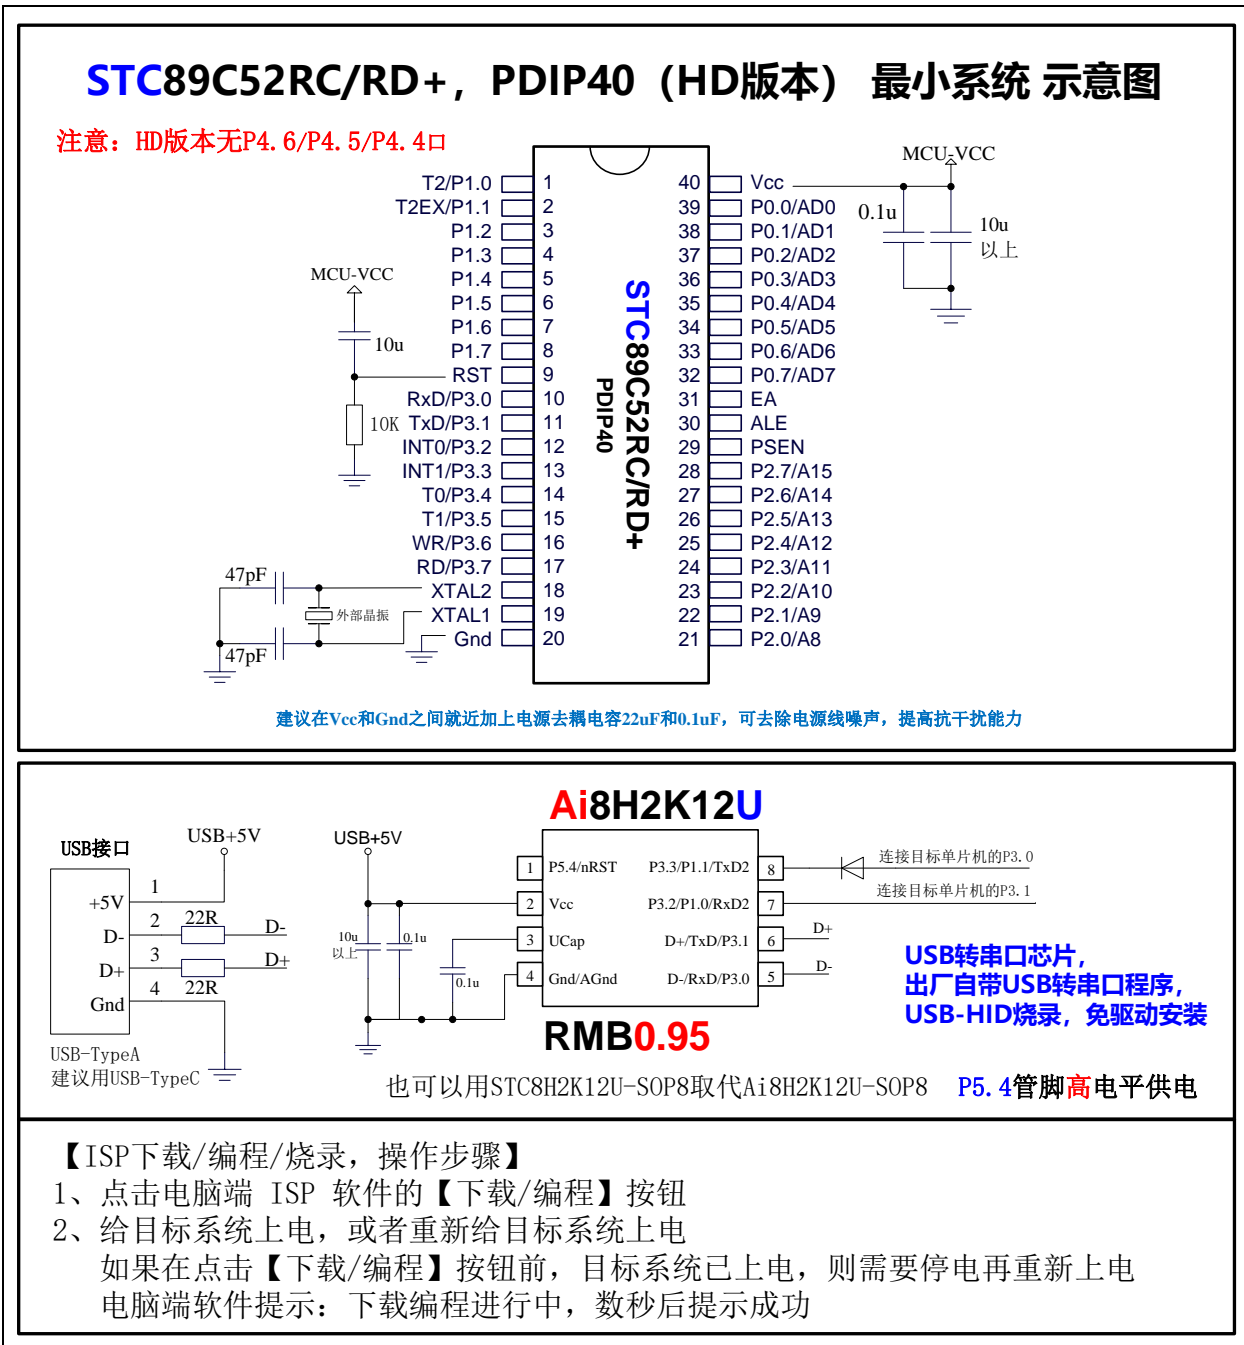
STC89C52RC/RD+，PDIP40（HD版本） 最小系统 示意图

注意：HD版本无P4.6/P4.5/P4.4口

MCU-VCC

| T2/P1.0 | 1 | 40 | Vcc |
|---|---|---|---|
| T2EX/P1.1 | 2 | 39 | P0.0/AD0 |
| P1.2 | 3 | 38 | P0.1/AD1 |
| P1.3 | 4 | 37 | P0.2/AD2 |
| P1.4 | 5 | 36 | P0.3/AD3 |
| P1.5 | 6 | 35 | P0.4/AD4 |
| P1.6 | 7 | 34 | P0.5/AD5 |
| P1.7 | 8 | 33 | P0.6/AD6 |
| RST | 9 | 32 | P0.7/AD7 |
| RxD/P3.0 | 10 | 31 | EA |
| TxD/P3.1 | 11 | 30 | ALE |
| INT0/P3.2 | 12 | 29 | PSEN |
| INT1/P3.3 | 13 | 28 | P2.7/A15 |
| T0/P3.4 | 14 | 27 | P2.6/A14 |
| T1/P3.5 | 15 | 26 | P2.5/A13 |
| WR/P3.6 | 16 | 25 | P2.4/A12 |
| RD/P3.7 | 17 | 24 | P2.3/A11 |
| XTAL2 | 18 | 23 | P2.2/A10 |
| XTAL1 | 19 | 22 | P2.1/A9 |
| Gnd | 20 | 21 | P2.0/A8 |

STC89C52RC/RD+
PDIP40

0.1u
10u
以上

MCU-VCC
10u
10K

47pF
外部晶振
47pF

建议在Vcc和Gnd之间就近加上电源去耦电容22uF和0.1uF，可去除电源线噪声，提高抗干扰能力

Ai8H2K12U

USB接口
USB+5V
+5V 1
D- 2 22R D-
D+ 3 22R D+
Gnd 4
USB-TypeA
建议用USB-TypeC

USB+5V
10u
以上
0.1u
0.1u

| 1 | P5.4/nRST | P3.3/P1.1/TxD2 | 8 |
|---|---|---|---|
| 2 | Vcc | P3.2/P1.0/RxD2 | 7 |
| 3 | UCap | D+/TxD/P3.1 | 6 |
| 4 | Gnd/AGnd | D-/RxD/P3.0 | 5 |

连接目标单片机的P3.0
连接目标单片机的P3.1
D+
D-

USB转串口芯片，
出厂自带USB转串口程序，
USB-HID烧录，免驱动安装

RMB0.95

也可以用STC8H2K12U-SOP8取代Ai8H2K12U-SOP8 P5.4管脚高电平供电

【ISP下载/编程/烧录，操作步骤】
1、点击电脑端 ISP 软件的【下载/编程】按钮
2、给目标系统上电，或者重新给目标系统上电
如果在点击【下载/编程】按钮前，目标系统已上电，则需要停电再重新上电
电脑端软件提示：下载编程进行中，数秒后提示成功